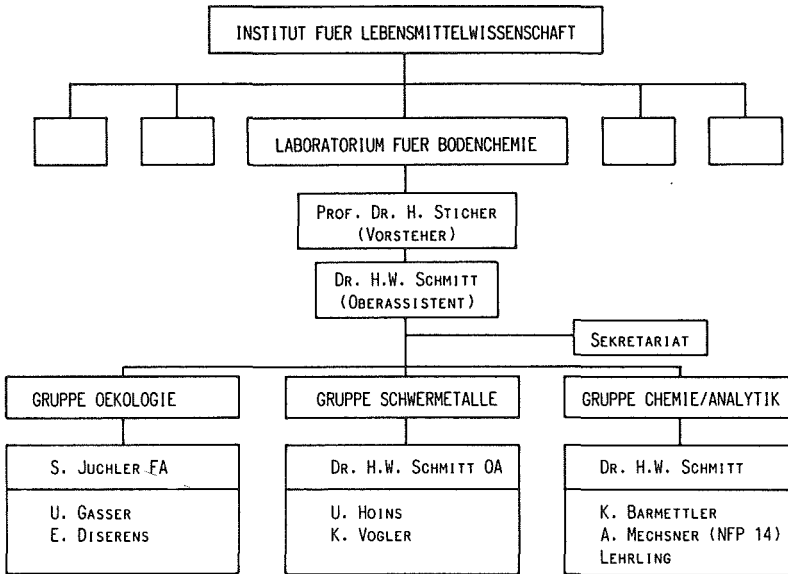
INSTITUT FUER LEBENSMITTELWISSENSCHAFT

LABORATORIUM FUER BODENCHEMIE

PROF. DR. H. STICHER
(VORSTEHER)

DR. H.W. SCHMITT
(OBERASSISTENT)

SEKRETARIAT

GRUPPE OEKOLOGIE

S. JUCHLER FA

U. GASSER
E. DISERENS

GRUPPE SCHWERMETALLE

DR. H.W. SCHMITT OA

U. HOINS
K. VOGLER

GRUPPE CHEMIE/ANALYTIK

DR. H.W. SCHMITT

K. BARMETTLER
A. MECHSNER (NFP 14)
LEHRLING